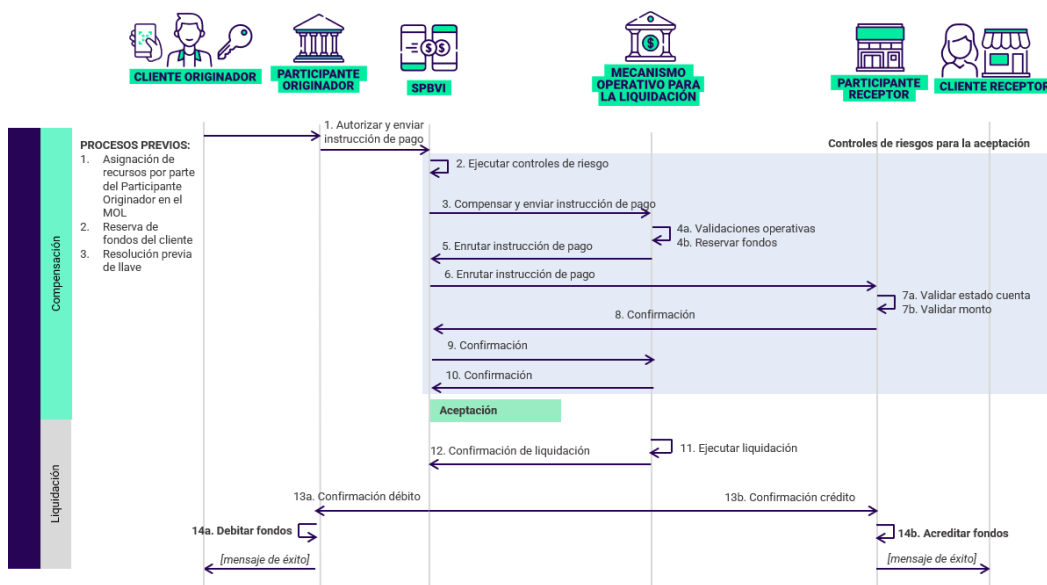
CLIENTE ORIGINADOR

PARTICIPANTE ORIGINADOR

SPBVI

MECANISMO OPERATIVO PARA LA LIQUIDACIÓN

PARTICIPANTE RECEPTOR

CLIENTE RECEPTOR

Compensación

Liquidación

PROCESOS PREVIOS:
1. Asignación de recursos por parte del Participante Originador en el MOL
2. Reserva de fondos del cliente
3. Resolución previa de llave

1. Autorizar y enviar instrucción de pago

Controles de riesgos para la aceptación

2. Ejecutar controles de riesgo

3. Compensar y enviar instrucción de pago

4a. Validaciones operativas
4b. Reservar fondos

5. Enrutar instrucción de pago

6. Enrutar instrucción de pago

7a. Validar estado cuenta
7b. Validar monto

8. Confirmación

9. Confirmación

10. Confirmación

Aceptación

11. Ejecutar liquidación

12. Confirmación de liquidación

13a. Confirmación débito

13b. Confirmación crédito

14a. Debitar fondos

14b. Acreditar fondos

[mensaje de éxito]

[mensaje de éxito]